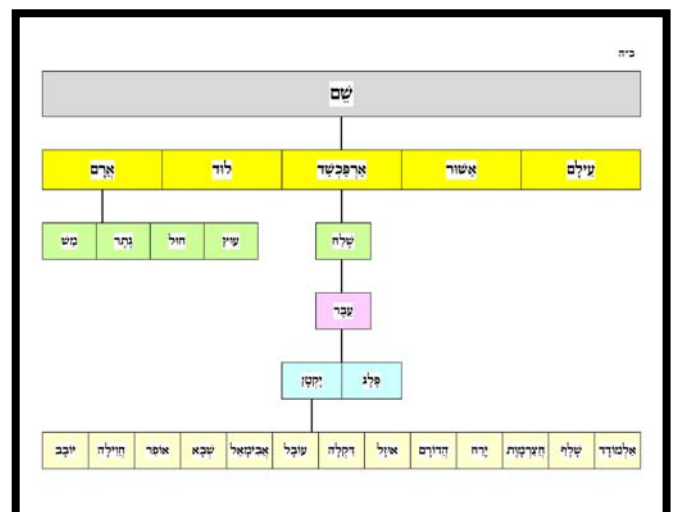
כ"ה

שֵׁם

| אֲרָם | לוּד | אַרְפַּכְשַׁד | אַשּׁוּר | עֵילָם |
|---|---|---|---|---|

| מַשׁ | גֶתֶר | חוּל | עוּץ |
|---|---|---|---|

שָׁלַח

עֵבֶר

| יָקְטָן | פֶּלֶג |
|---|---|

| יוֹבָב | חֲוִילָה | אוֹפִר | שְׁבָא | אֲבִימָאֵל | עוֹבָל | דִּקְלָה | אוּזָל | הֲדוֹרָם | יָרַח | חֲצַרְמָוֶת | שָׁלֶף | אַלְמוֹדָד |
|---|---|---|---|---|---|---|---|---|---|---|---|---|